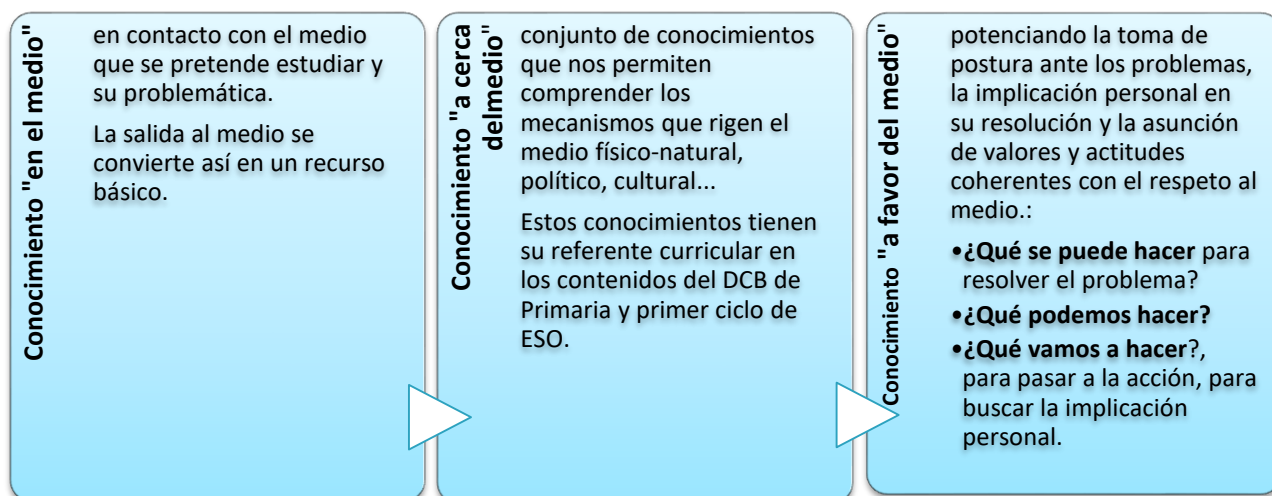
Conocimiento "en el medio"

en contacto con el medio que se pretende estudiar y su problemática.

La salida al medio se convierte así en un recurso básico.

Conocimiento "a cerca delmedio"

conjunto de conocimientos que nos permiten comprender los mecanismos que rigen el medio físico-natural, político, cultural...

Estos conocimientos tienen su referente curricular en los contenidos del DCB de Primaria y primer ciclo de ESO.

Conocimiento "a favor del medio"

potenciando la toma de postura ante los problemas, la implicación personal en su resolución y la asunción de valores y actitudes coherentes con el respeto al medio.:

•¿Qué se puede hacer para resolver el problema?

•¿Qué podemos hacer?

•¿Qué vamos a hacer?, para pasar a la acción, para buscar la implicación personal.